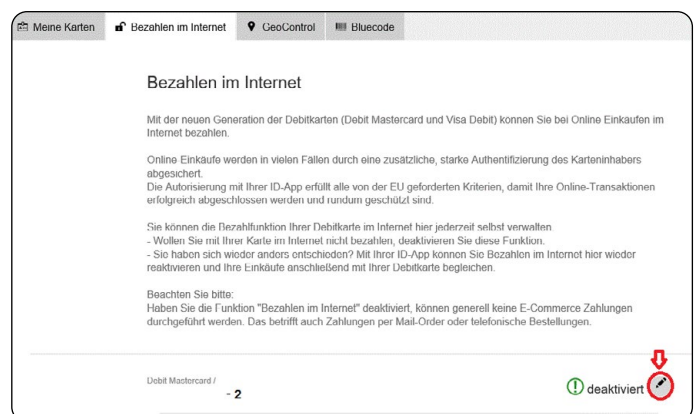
Meine Karten | Bezahlen im Internet | GeoControl | Bluecode

Bezahlen im Internet

Mit der neuen Generation der Debitkarten (Debit Mastercard und Visa Debit) können Sie bei Online Einkaufen im Internet bezahlen.

Online Einkäufe werden in vielen Fällen durch eine zusätzliche, starke Authentifizierung des Karteninhabers abgesichert.
Die Autorisierung mit Ihrer ID-App erfüllt alle von der EU geforderten Kriterien, damit Ihre Online-Transaktionen erfolgreich abgeschlossen werden und rundum geschützt sind.

Sie können die Bezahlfunktion Ihrer Debitkarte im Internet hier jederzeit selbst verwalten.
- Wollen Sie mit Ihrer Karte im Internet nicht bezahlen, deaktivieren Sie diese Funktion.
- Sie haben sich wieder anders entschieden? Mit Ihrer ID-App können Sie Bezahlen im Internet hier wieder reaktivieren und Ihre Einkäufe anschließend mit Ihrer Debitkarte begleichen.

Beachten Sie bitte:
Haben Sie die Funktion "Bezahlen im Internet" deaktiviert, können generell keine E-Commerce Zahlungen durchgeführt werden. Das betrifft auch Zahlungen per Mail-Order oder telefonische Bestellungen.

Debit Mastercard /
- 2

deaktiviert